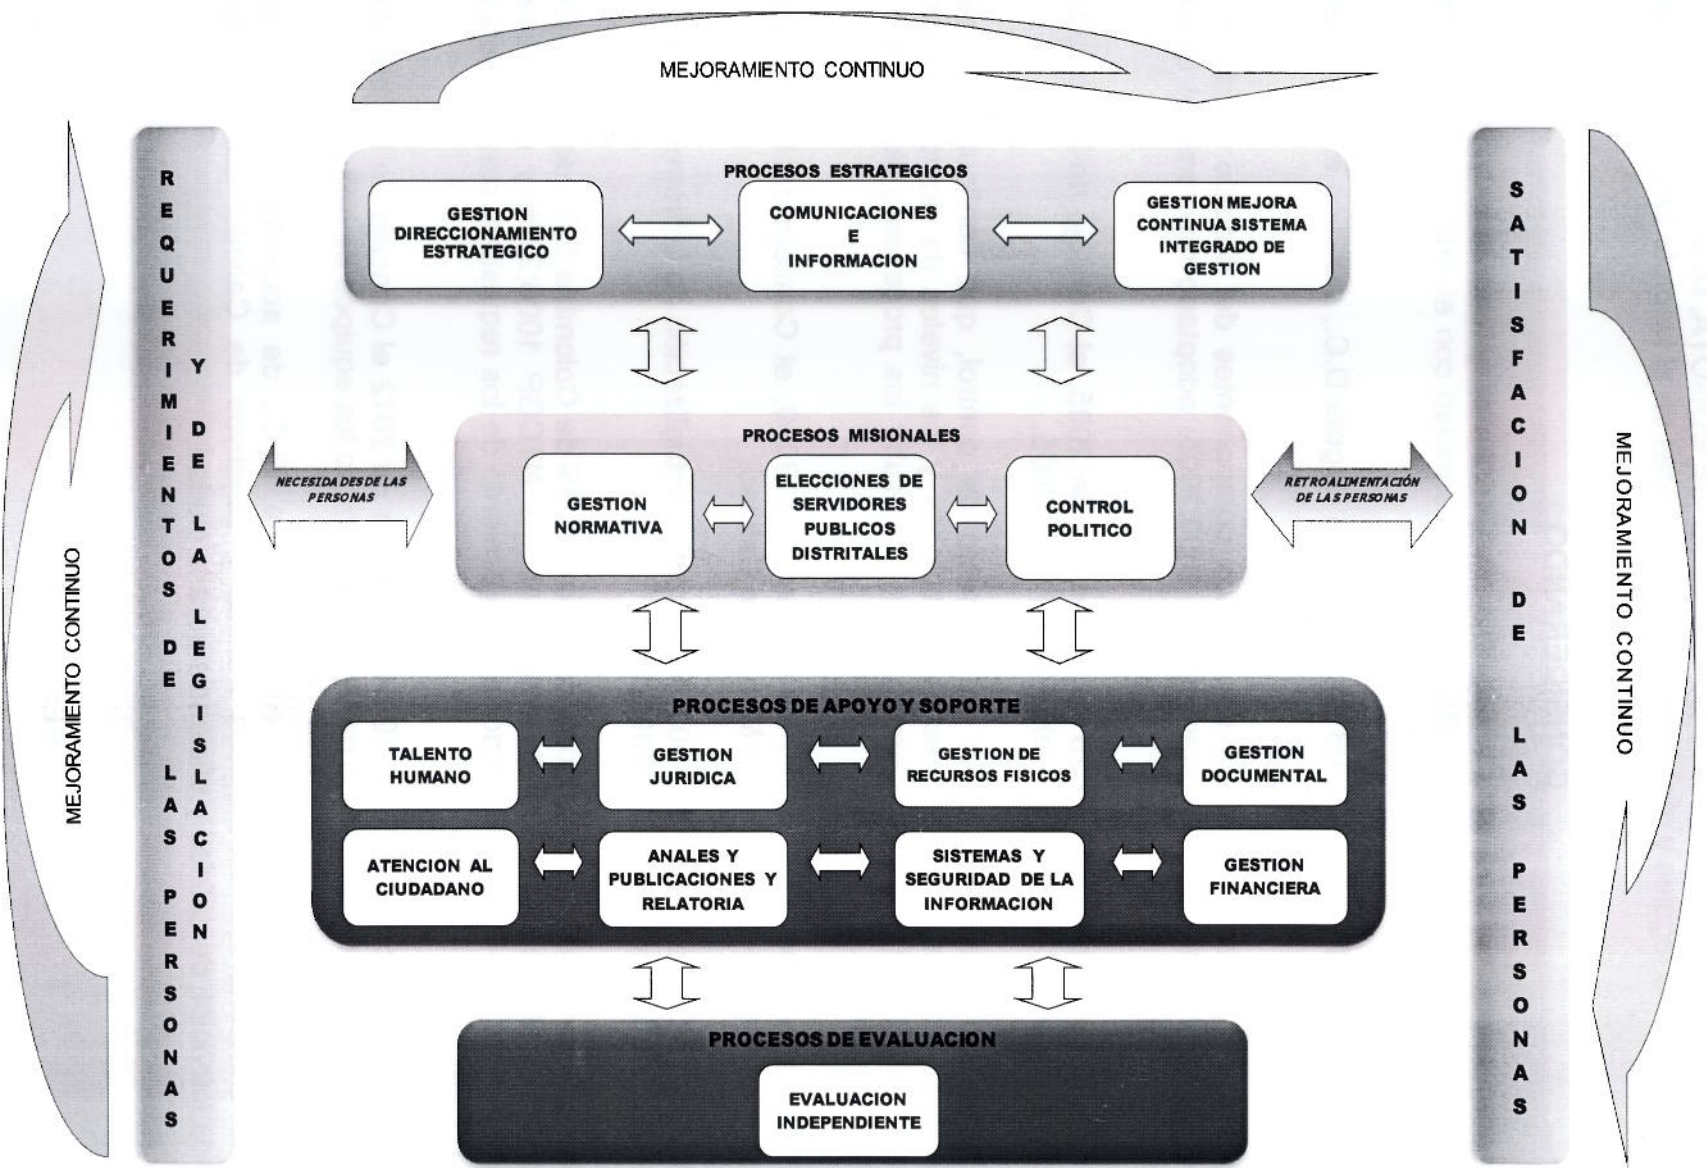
MEJORAMIENTO CONTINUO

MEJORAMIENTO CONTINUO

REQUERIMIENTOS DE LAS PERSONAS Y DE LA LEGISLACION

PROCESOS ESTRATEGICOS

GESTION DIRECCIONAMIENTO ESTRATEGICO

COMUNICACIONES E INFORMACION

GESTION MEJORA CONTINUA SISTEMA INTEGRADO DE GESTION

PROCESOS MISIONALES

NECESIDADES DE LAS PERSONAS

GESTION NORMATIVA

ELECCIONES DE SERVIDORES PUBLICOS DISTRITALES

CONTROL POLITICO

RETROALIMENTACIÓN DE LAS PERSONAS

PROCESOS DE APOYO Y SOPORTE

TALENTO HUMANO

GESTION JURIDICA

GESTION DE RECURSOS FISICOS

GESTION DOCUMENTAL

ATENCION AL CIUDADANO

ANALES Y PUBLICACIONES Y RELATORIA

SISTEMAS Y SEGURIDAD DE LA INFORMACION

GESTION FINANCIERA

PROCESOS DE EVALUACION

EVALUACION INDEPENDIENTE

SATISFACION DE LAS PERSONAS

MEJORAMIENTO CONTINUO